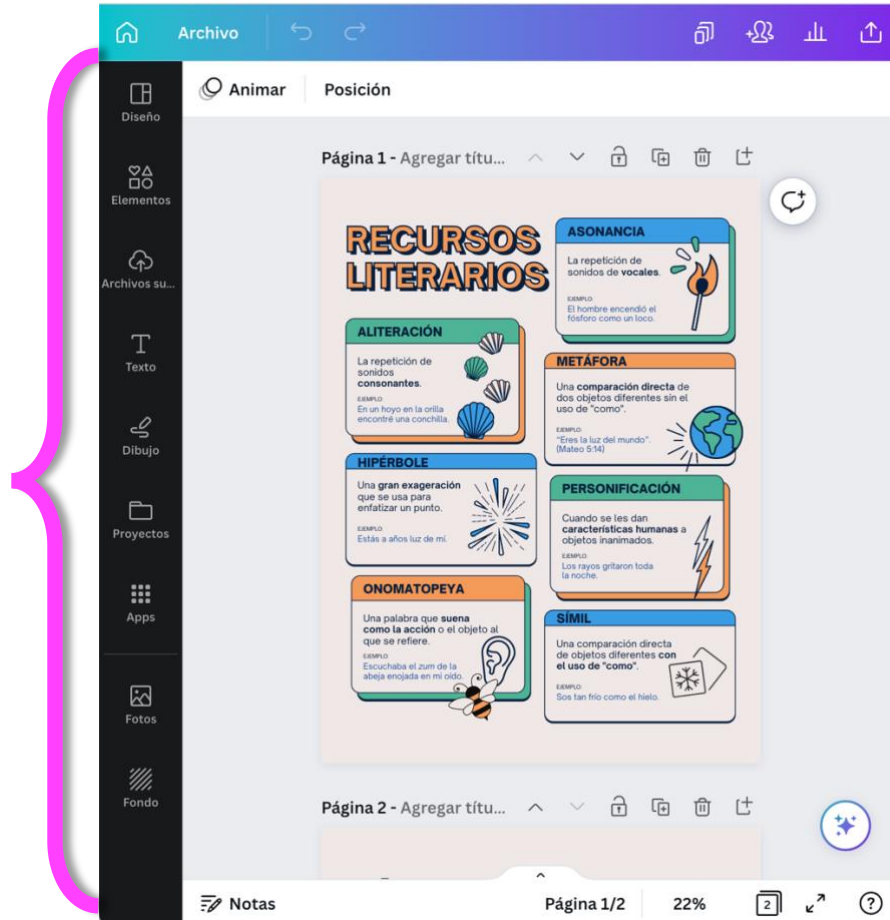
Archivo

Animar Posición

Diseño

Elementos

Archivos su...

Texto

Dibujo

Proyectos

Apps

Fotos

Fondo

Página 1 - Agregar títu...

RECURSOS LITERARIOS

ASONANCIA
La repetición de sonidos de **vocales**.
EJEMPLO
El hombre encendió el fósforo como un loco.

ALITERACIÓN
La repetición de sonidos **consonantes**.
EJEMPLO
En un hoyo en la orilla encontré una conchilla.

METÁFORA
Una **comparación directa** de dos objetos diferentes sin el uso de "como".
EJEMPLO
"Eres la luz del mundo". (Mateo 5:14)

HIPÉRBOLE
Una **gran exageración** que se usa para enfatizar un punto.
EJEMPLO
Estás a años luz de mí.

PERSONIFICACIÓN
Cuando se les dan **características humanas** a objetos inanimados.
EJEMPLO
Los rayos gritaron toda la noche.

ONOMATOPEYA
Una palabra que **suena como la acción** o el objeto al que se refiere.
EJEMPLO
Escuchaba el zum de la abeja enojada en mi oído.

SÍMIL
Una comparación directa de objetos diferentes **con el uso de "como"**.
EJEMPLO
Sos tan frío como el hielo.

Página 2 - Agregar títu...

Notas

Página 1/2

22%

2

?